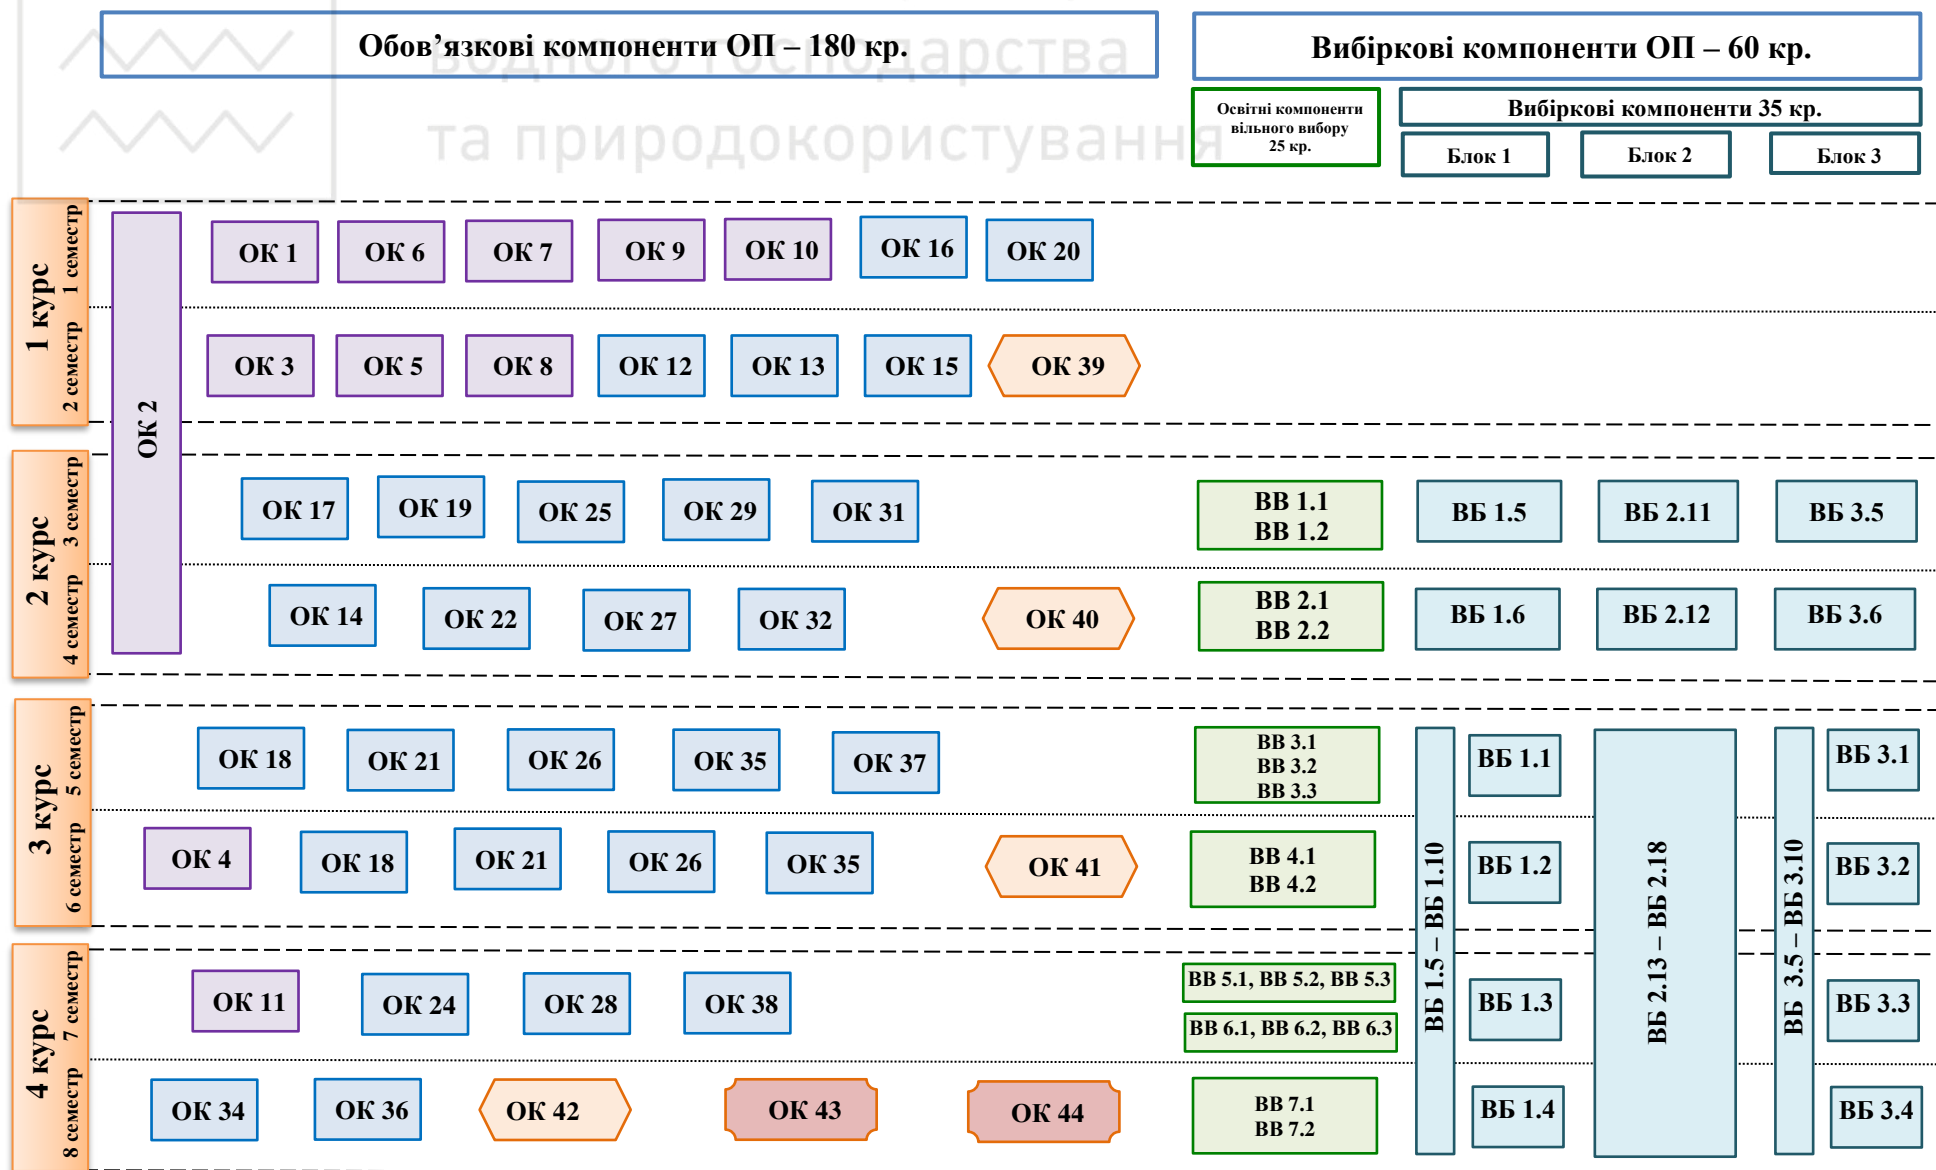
Обов'язкові компоненти ОП – 180 кр.

Вибіркові компоненти ОП – 60 кр.

водного господарства
та природокористування

Освітні компоненти вільного вибору 25 кр.

Вибіркові компоненти 35 кр.

Блок 1
Блок 2
Блок 3

1 курс
1 семестр
2 семестр

ОК 2

ОК 1
ОК 6
ОК 7
ОК 9
ОК 10
ОК 16
ОК 20

ОК 3
ОК 5
ОК 8
ОК 12
ОК 13
ОК 15
ОК 39

2 курс
3 семестр
4 семестр

ОК 17
ОК 19
ОК 25
ОК 29
ОК 31
ВВ 1.1
ВВ 1.2
ВБ 1.5
ВБ 2.11
ВБ 3.5

ОК 14
ОК 22
ОК 27
ОК 32
ОК 40
ВВ 2.1
ВВ 2.2
ВБ 1.6
ВБ 2.12
ВБ 3.6

3 курс
5 семестр
6 семестр

ОК 18
ОК 21
ОК 26
ОК 35
ОК 37
ВВ 3.1
ВВ 3.2
ВВ 3.3
ВБ 1.1
ВБ 3.1

ОК 4
ОК 18
ОК 21
ОК 26
ОК 35
ОК 41
ВВ 4.1
ВВ 4.2
ВБ 1.2
ВБ 3.2

ВБ 1.5 – ВБ 1.10
ВБ 2.13 – ВБ 2.18
ВБ 3.5 – ВБ 3.10

4 курс
7 семестр
8 семестр

ОК 11
ОК 24
ОК 28
ОК 38
ВВ 5.1, ВВ 5.2, ВВ 5.3
ВВ 6.1, ВВ 6.2, ВВ 6.3
ВБ 1.3
ВБ 3.3

ОК 34
ОК 36
ОК 42
ОК 43
ОК 44
ВВ 7.1
ВВ 7.2
ВБ 1.4
ВБ 3.4